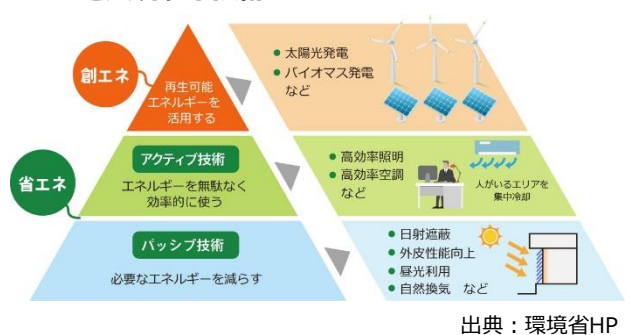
創エネ

再生可能エネルギーを活用する

● 太陽光発電
● バイオマス発電
など

省エネ

アクティブ技術

エネルギーを無駄なく効率的に使う

● 高効率照明
● 高効率空調
など

人がいるエリアを集中冷却

パッシブ技術

必要なエネルギーを減らす

● 日射遮蔽
● 外皮性能向上
● 昼光利用
● 自然換気　など

出典：環境省HP